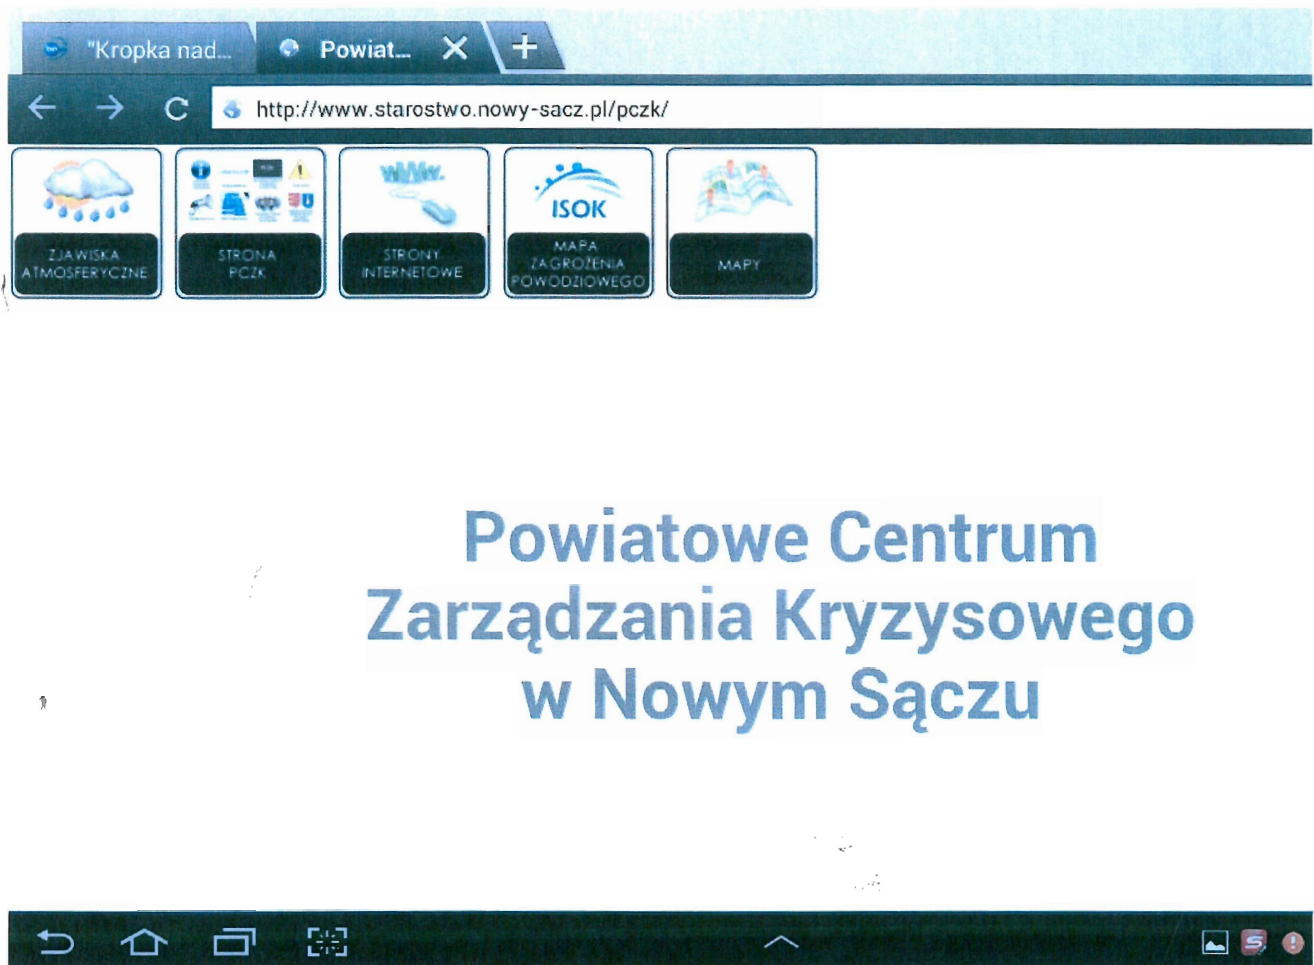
"Kropka nad... Powiat... ✕ +

http://www.starostwo.nowy-sacz.pl/pczk/

ZJAWISKA ATMOSFERYCZNE

STRONA PCZK

www.
STRONY INTERNETOWE

ISOK
MAPA ZAGROŻENIA POWODZIOWEGO

MAPY

Powiatowe Centrum Zarządzania Kryzysowego w Nowym Sączu